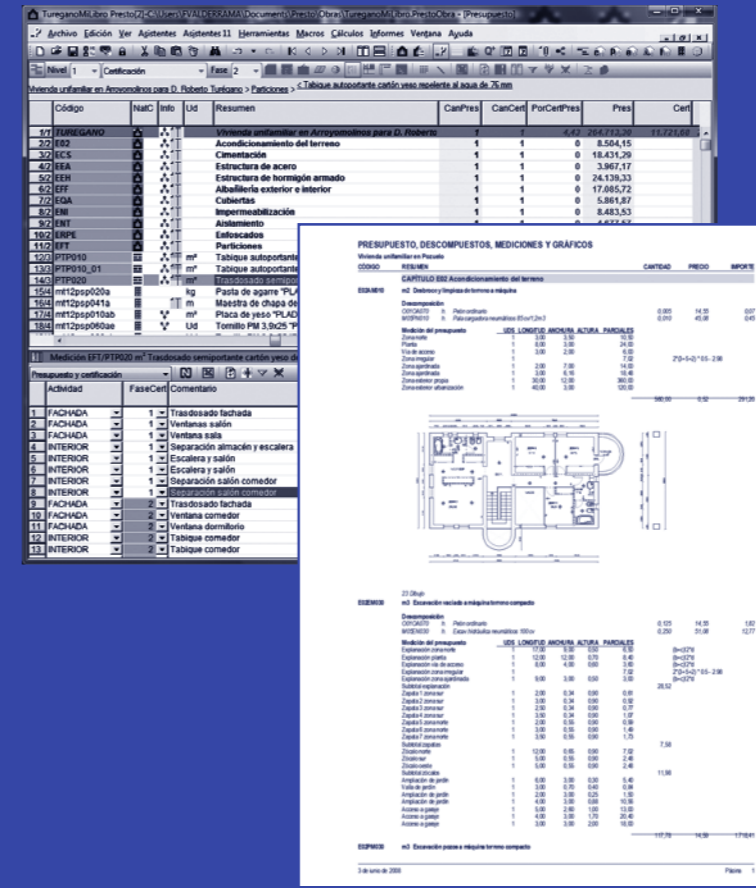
TureganoMiLibro Presto[Z:C:\Users\FVALDERRAMA\Documents\Presto Obras\TureganoMiLibro.PrestoObra - [Presupuesto]

Archivo Edición Ver Asistentes Asistentes 11 Herramientas Macros Cálculos Informes Ventana Ayuda

Nivel 1 Certificación Fase 2

Vivienda unifamiliar en Arroyomolinos para D. Roberto Turégano > Particiones > < Tabique autoportante cartón yeso repelente al agua de 75 mm

| | Código | NatC | Info | Ud | Resumen | CanPres | CanCert | PorCertPres | Pres | Cert |
|---|---|---|---|---|---|---|---|---|---|---|
| 1/1 | TUREGANO | | | | Vivienda unifamiliar en Arroyomolinos para D. Roberto | 1 | 1 | 4,42 | 264.713,20 | 11.721,68 |
| 2/2 | E02 | | | | Acondicionamiento del terreno | 1 | 1 | 0 | 8.504,15 | |
| 3/2 | ECS | | | | Cimentación | 1 | 1 | 0 | 18.431,29 | |
| 4/2 | EEA | | | | Estructura de acero | 1 | 1 | 0 | 3.967,17 | |
| 5/2 | EEH | | | | Estructura de hormigón armado | 1 | 1 | 0 | 24.139,33 | |
| 6/2 | EFF | | | | Albañilería exterior e interior | 1 | 1 | 0 | 17.085,72 | |
| 7/2 | EQA | | | | Cubiertas | 1 | 1 | 0 | 5.861,87 | |
| 8/2 | ENI | | | | Impermeabilización | 1 | 1 | 0 | 8.483,53 | |
| 9/2 | ENT | | | | Aislamiento | 1 | 1 | 0 | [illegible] | |
| 10/2 | ERPE | | | | Enfoscados | | | | | |
| 11/2 | EFT | | | | Particiones | | | | | |
| 12/3 | PTP010 | | | m² | Tabique autoportante | | | | | |
| 13/3 | PTP010_01 | | | m² | Tabique autoportante | | | | | |
| 14/3 | PTP020 | | | m² | Trasdosado semipo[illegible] | | | | | |
| 15/4 | mt12psp020a | | | kg | Pasta de agarre "PLA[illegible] | | | | | |
| 16/4 | mt12psp041a | | | m | Maestra de chapa de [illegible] | | | | | |
| 17/4 | mt12psp010ab | | | m² | Placa de yeso "PLAD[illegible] | | | | | |
| 18/4 | mt12psp060ae | | | Ud | Tornillo PM 3,9x25 "P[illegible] | | | | | |

Medición EFT/PTP020 m² Trasdosado semiportante cartón yeso d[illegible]

Presupuesto y certificación

| | Actividad | FaseCert | Comentario |
|---|---|---|---|
| 1 | FACHADA | 1 | Trasdosado fachada |
| 2 | FACHADA | 1 | Ventanas salón |
| 3 | FACHADA | 1 | Ventana sala |
| 4 | INTERIOR | 1 | Separación almacén y escalera |
| 5 | INTERIOR | 1 | Escalera y salón |
| 6 | INTERIOR | 1 | Escalera y salón |
| 7 | INTERIOR | 1 | Separación salón comedor |
| 8 | INTERIOR | 1 | Separación salón comedor |
| 9 | FACHADA | 2 | Trasdosado fachada |
| 10 | FACHADA | 2 | Ventana comedor |
| 11 | FACHADA | 2 | Ventana dormitorio |
| 12 | INTERIOR | 2 | Tabique comedor |
| 13 | INTERIOR | 2 | Tabique comedor |

PRESUPUESTO, DESCOMPUESTOS, MEDICIONES Y GRÁFICOS
Vivienda unifamiliar en Pozuelo
CÓDIGO RESUMEN CANTIDAD PRECIO IMPORTE
CAPÍTULO E02 Acondicionamiento del terreno
E02AM010 m2 Desbroce y limpieza de terreno a máquina

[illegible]

23 Dibujo
E02EM030 m3 Excavación vaciado a máquina terreno compacto

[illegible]

E02PM030 m3 Excavación pozos a máquina terreno compacto

3 de junio de 2008 Página 1